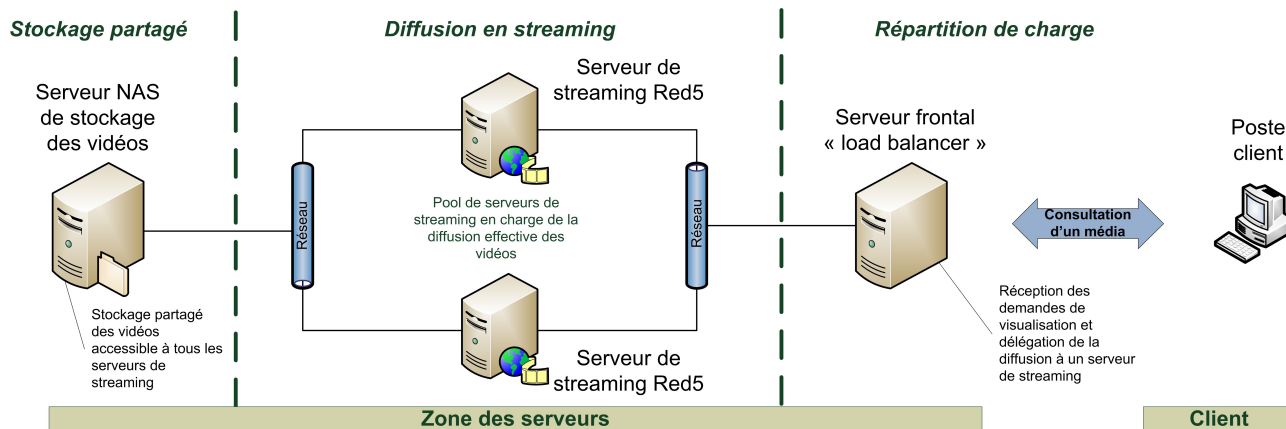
Stockage partagé

Diffusion en streaming

Répartition de charge

Serveur NAS de stockage des vidéos

Serveur de streaming Red5

Serveur frontal « load balancer »

Poste client

Réseau

Pool de serveurs de streaming en charge de la diffusion effective des vidéos

Réseau

Consultation d'un média

Stockage partagé des vidéos accessible à tous les serveurs de streaming

Réception des demandes de visualisation et délégation de la diffusion à un serveur de streaming

Serveur de streaming Red5

Zone des serveurs

Client